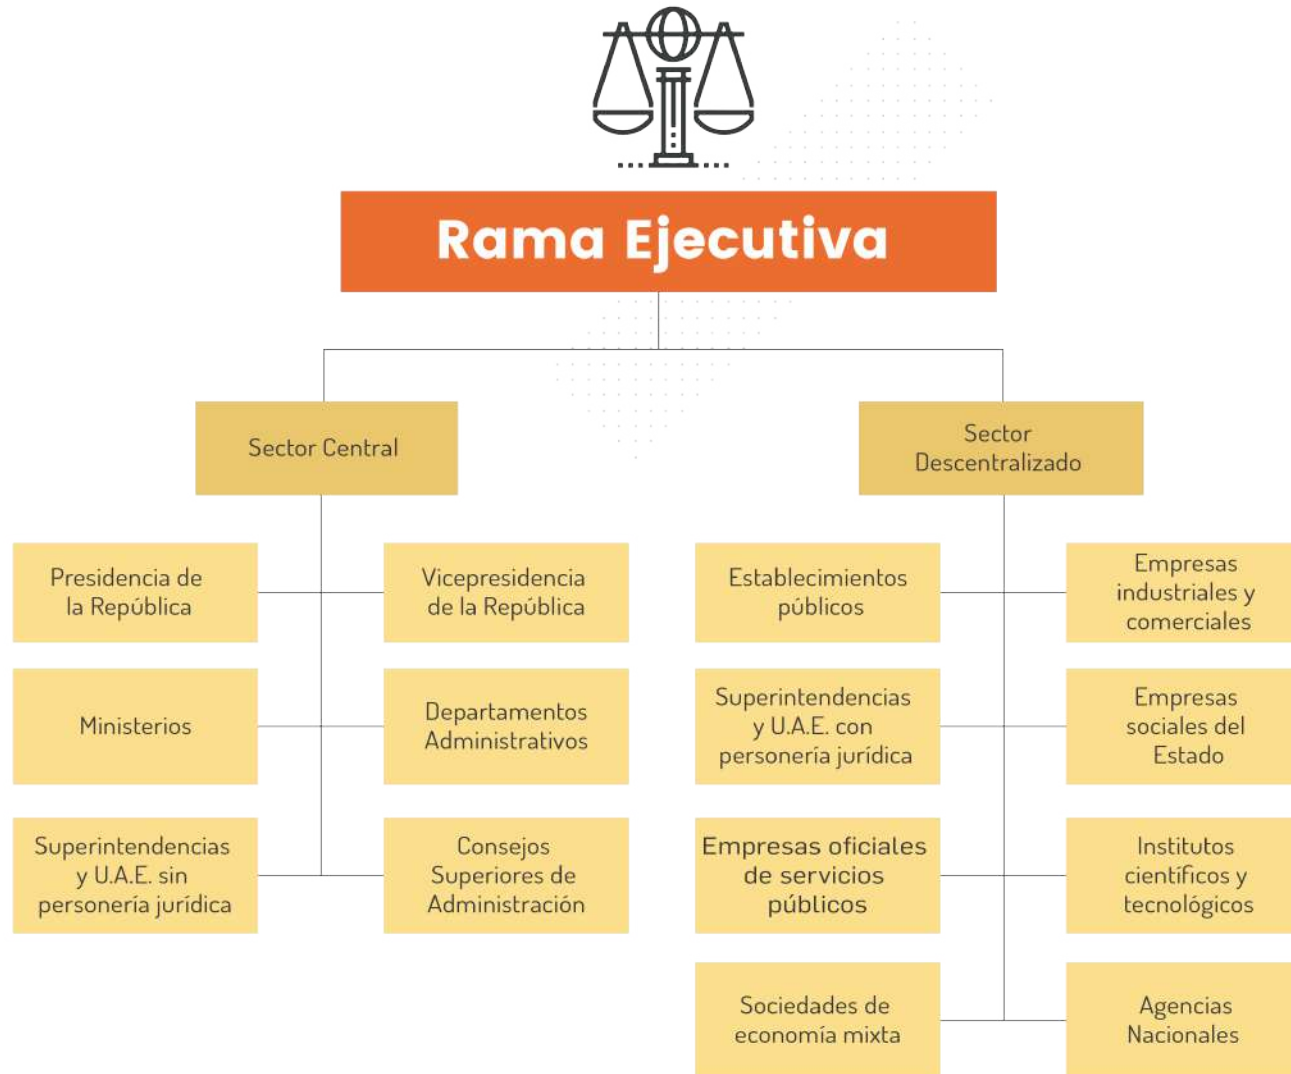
Rama Ejecutiva

Sector Central

Sector Descentralizado

Presidencia de la República

Vicepresidencia de la República

Ministerios

Departamentos Administrativos

Superintendencias y U.A.E. sin personería jurídica

Consejos Superiores de Administración

Establecimientos públicos

Empresas industriales y comerciales

Superintendencias y U.A.E. con personería jurídica

Empresas sociales del Estado

Empresas oficiales de servicios públicos

Institutos científicos y tecnológicos

Sociedades de economía mixta

Agencias Nacionales